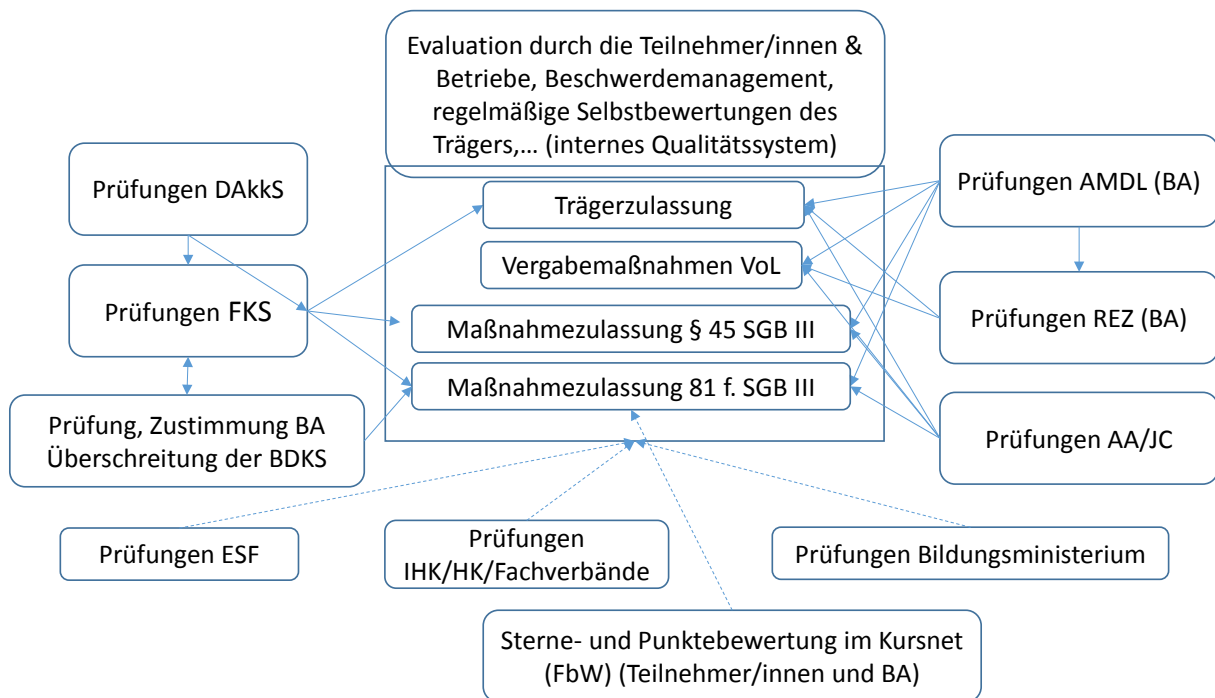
Evaluation durch die Teilnehmer/innen & Betriebe, Beschwerdemanagement, regelmäßige Selbstbewertungen des Trägers,… (internes Qualitätssystem)

Prüfungen DAkkS

Prüfungen FKS

Prüfung, Zustimmung BA Überschreitung der BDKS

Trägerzulassung

Vergabemaßnahmen VoL

Maßnahmezulassung § 45 SGB III

Maßnahmezulassung 81 f. SGB III

Prüfungen AMDL (BA)

Prüfungen REZ (BA)

Prüfungen AA/JC

Prüfungen ESF

Prüfungen IHK/HK/Fachverbände

Prüfungen Bildungsministerium

Sterne- und Punktebewertung im Kursnet (FbW) (Teilnehmer/innen und BA)